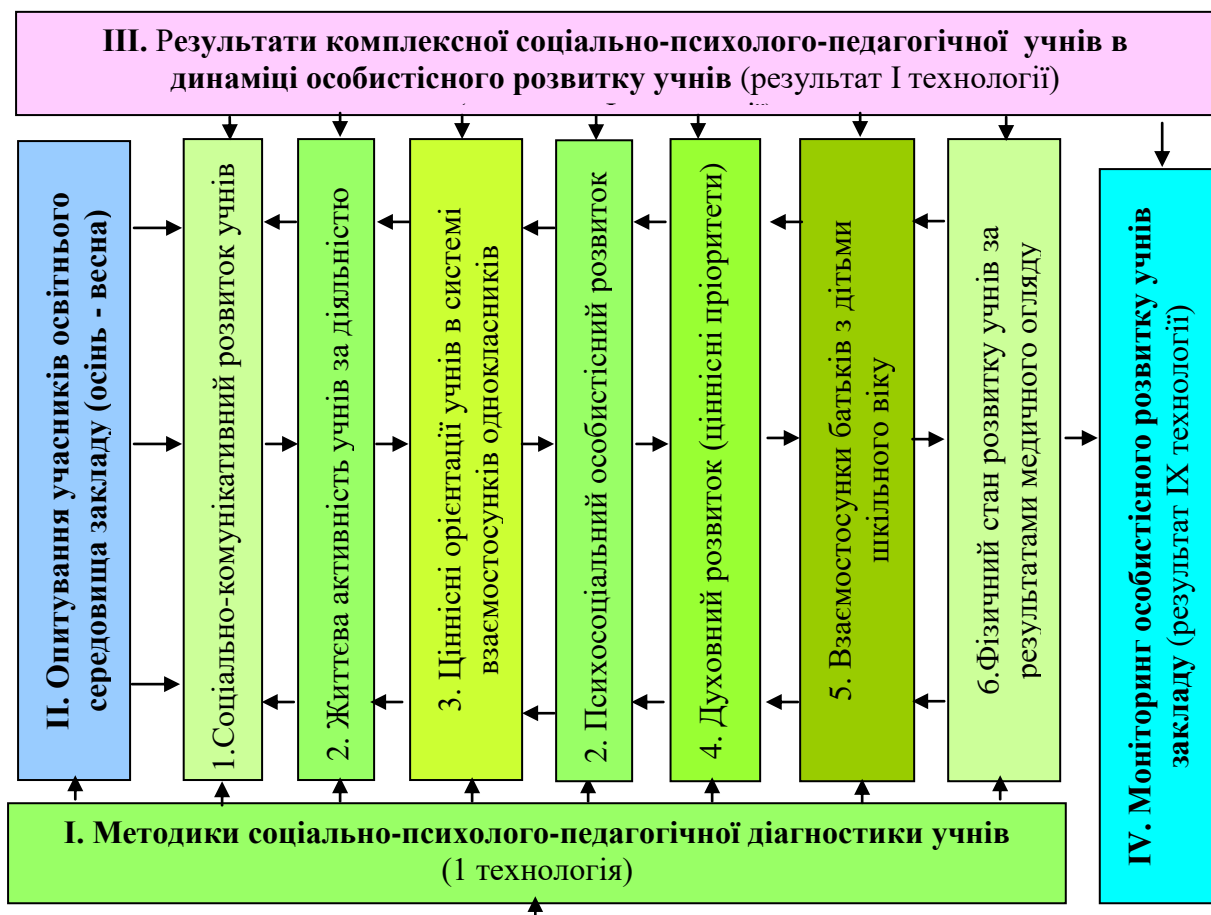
**III.** Результати комплексної соціально-психолого-педагогічної учнів в динаміці особистісного розвитку учнів (результат I технології)

**II. Опитування учасників освітнього середовища закладу (осінь - весна)**

1.Соціально-комунікативний розвиток учнів

2. Життєва активність учнів за діяльністю

3. Ціннісні орієнтації учнів в системі взаємостосунків однокласників

2. Психосоціальний особистісний розвиток

4. Духовний розвиток (ціннісні пріоритети)

5. Взаємостосунки батьків з дітьми шкільного віку

6.Фізичний стан розвитку учнів за результатами медичного огляду

**IV. Моніторинг особистісного розвитку учнів закладу** (результат IX технології)

**I. Методики соціально-психолого-педагогічної діагностики учнів** (1 технологія)